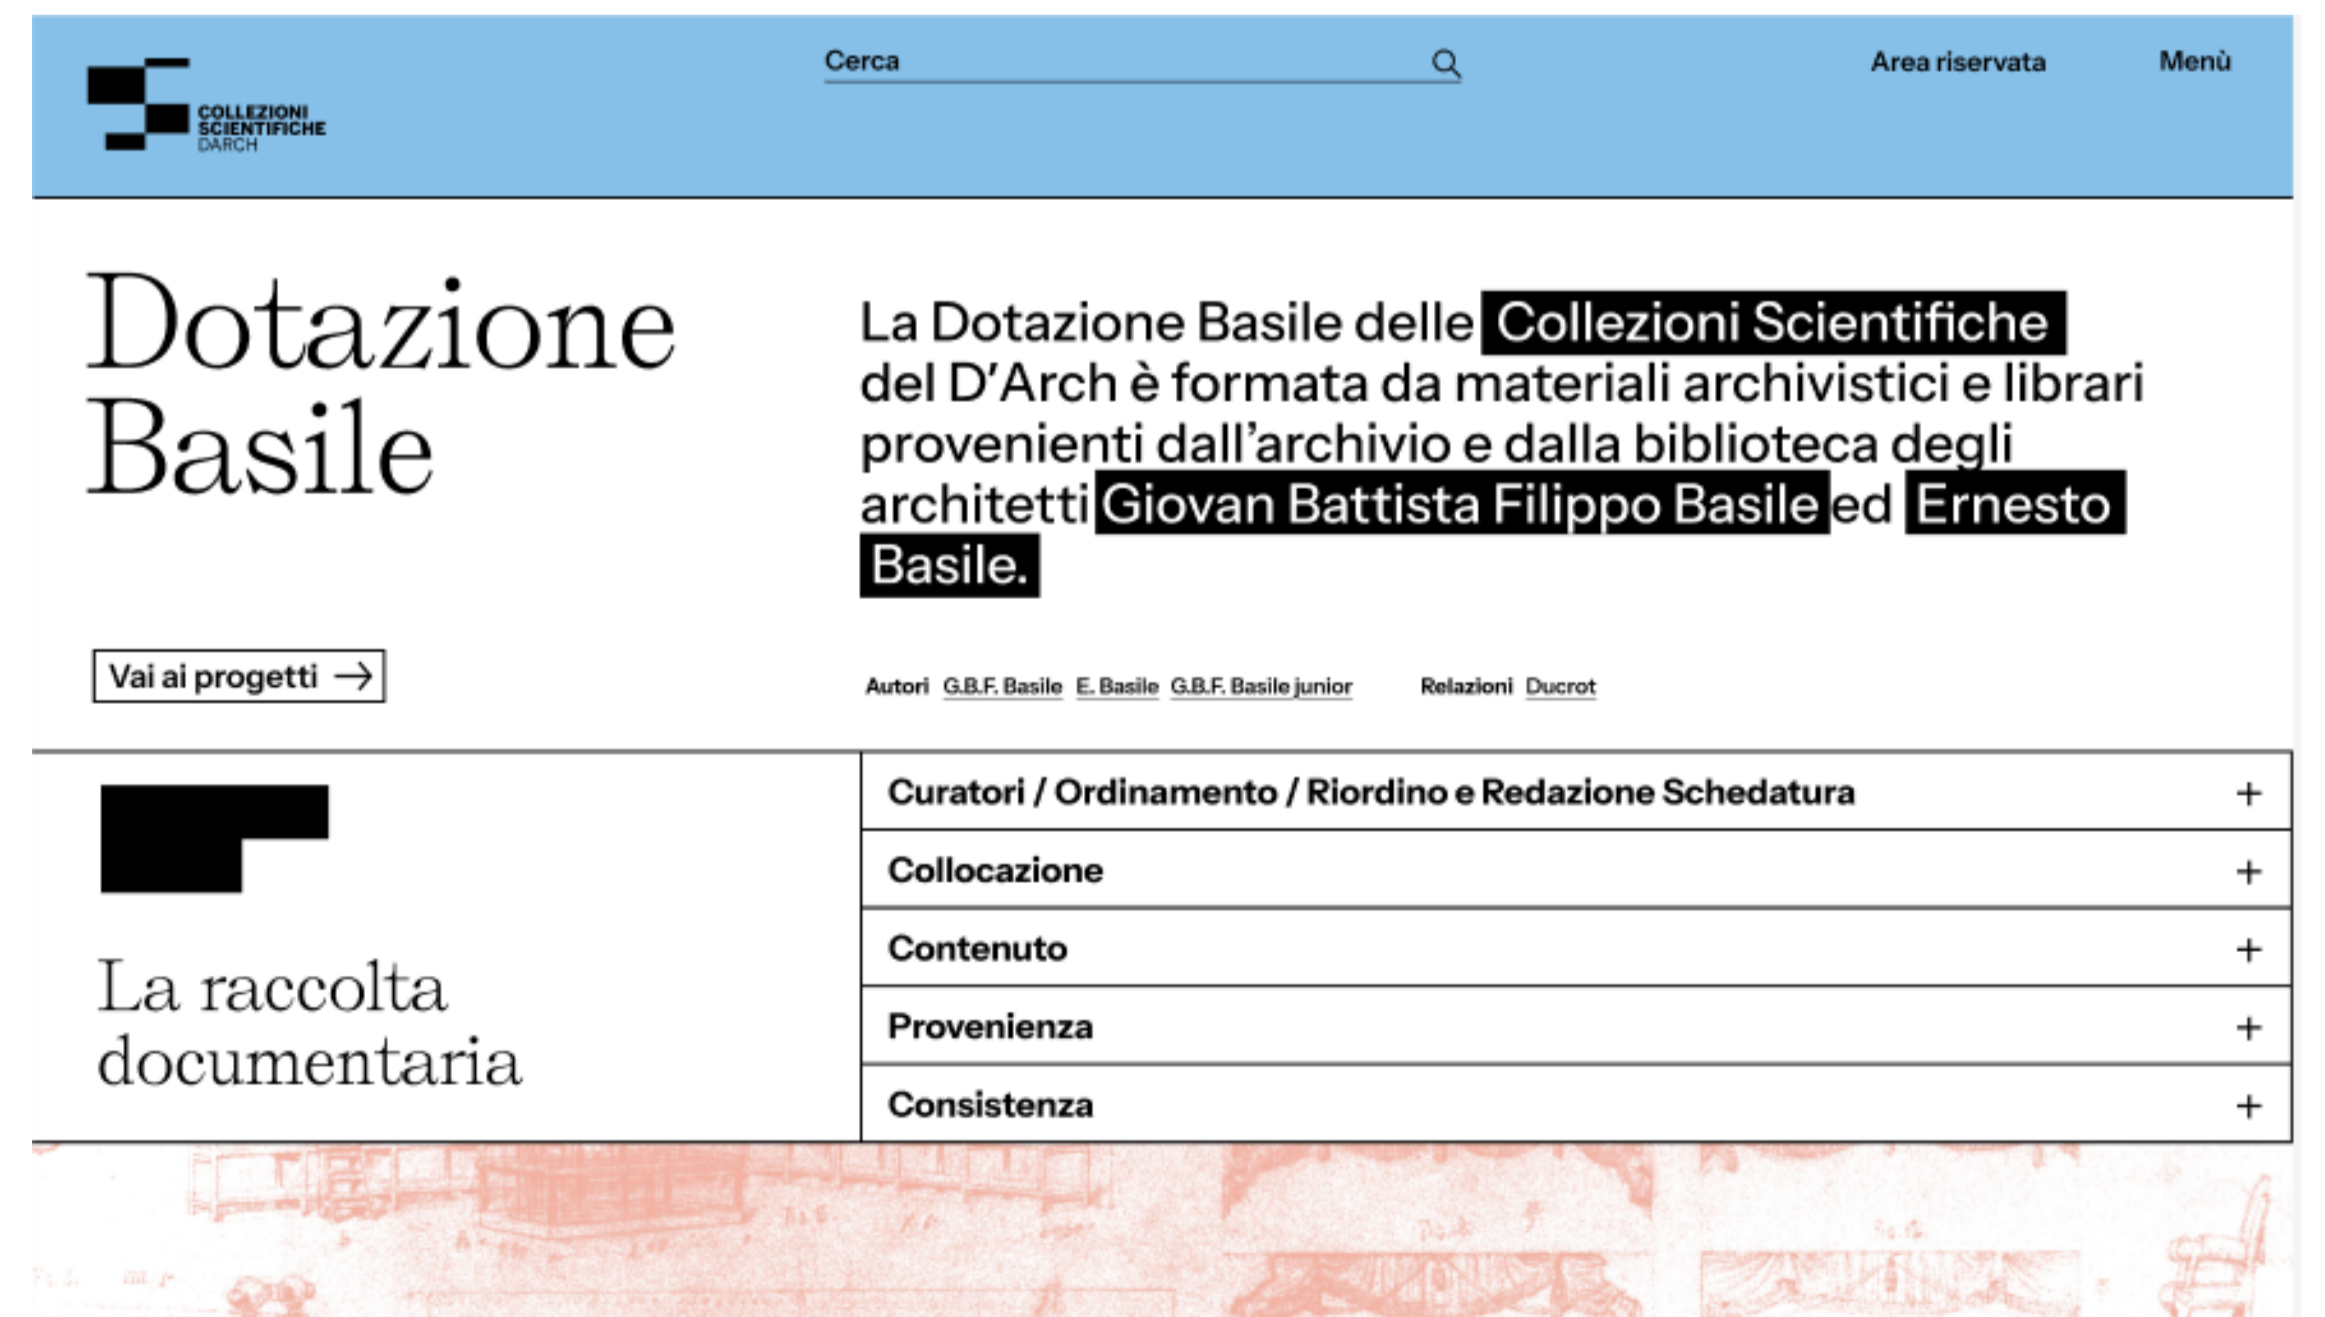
COLLEZIONI SCIENTIFICHE DARCH

Cerca

Area riservata

Menù

Dotazione Basile

La Dotazione Basile delle Collezioni Scientifiche del D'Arch è formata da materiali archivistici e librari provenienti dall'archivio e dalla biblioteca degli architetti Giovan Battista Filippo Basile ed Ernesto Basile.

Vai ai progetti →

Autori G.B.F. Basile E. Basile G.B.F. Basile junior

Relazioni Ducrot

La raccolta documentaria

Curatori / Ordinamento / Riordino e Redazione Schedatura +

Collocazione +

Contenuto +

Provenienza +

Consistenza +